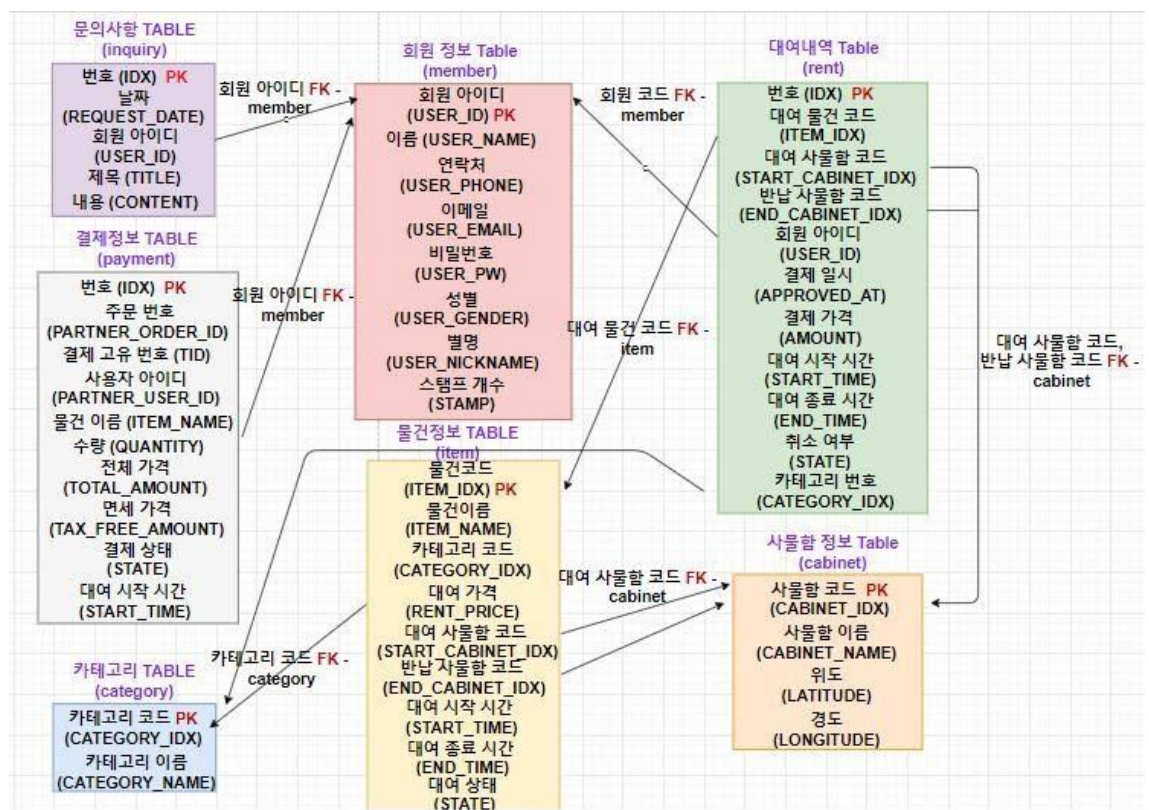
문의사항 TABLE
(inquiry)

번호 (IDX) PK
날짜
(REQUEST_DATE)
회원 아이디
(USER_ID)
제목 (TITLE)
내용 (CONTENT)

회원 아이디 FK - member

결제정보 TABLE
(payment)

번호 (IDX) PK
주문 번호
(PARTNER_ORDER_ID)
결제 고유 번호 (TID)
사용자 아이디
(PARTNER_USER_ID)
물건 이름 (ITEM_NAME)
수량 (QUANTITY)
전체 가격
(TOTAL_AMOUNT)
면세 가격
(TAX_FREE_AMOUNT)
결제 상태
(STATE)
대여 시작 시간
(START_TIME)

회원 아이디 FK - member

회원 정보 Table
(member)

회원 아이디
(USER_ID) PK
이름 (USER_NAME)
연락처
(USER_PHONE)
이메일
(USER_EMAIL)
비밀번호
(USER_PW)
성별
(USER_GENDER)
별명
(USER_NICKNAME)
스탬프 개수
(STAMP)

회원 코드 FK - member

대여 물건 코드 FK - item

대여내역 Table
(rent)

번호 (IDX) PK
대여 물건 코드
(ITEM_IDX)
대여 사물함 코드
(START_CABINET_IDX)
반납 사물함 코드
(END_CABINET_IDX)
회원 아이디
(USER_ID)
결제 일시
(APPROVED_AT)
결제 가격
(AMOUNT)
대여 시작 시간
(START_TIME)
대여 종료 시간
(END_TIME)
취소 여부
(STATE)
카테고리 번호
(CATEGORY_IDX)

대여 사물함 코드, 반납 사물함 코드 FK - cabinet

물건정보 TABLE
(item)

물건코드
(ITEM_IDX) PK
물건이름
(ITEM_NAME)
카테고리 코드
(CATEGORY_IDX)
대여 가격
(RENT_PRICE)
대여 사물함 코드
(START_CABINET_IDX)
반납 사물함 코드
(END_CABINET_IDX)
대여 시작 시간
(START_TIME)
대여 종료 시간
(END_TIME)
대여 상태
(STATE)

대여 사물함 코드 FK - cabinet

사물함 정보 Table
(cabinet)

사물함 코드 PK
(CABINET_IDX)
사물함 이름
(CABINET_NAME)
위도
(LATITUDE)
경도
(LONGITUDE)

카테고리 코드 FK - category

카테고리 TABLE
(category)

카테고리 코드 PK
(CATEGORY_IDX)
카테고리 이름
(CATEGORY_NAME)